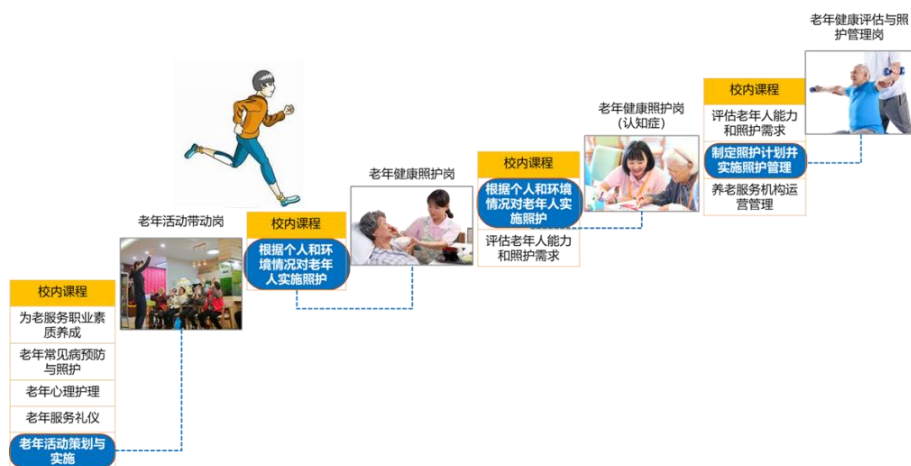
老年健康评估与照护管理岗

校内课程

评估老年人能力和照护需求

制定照护计划并实施照护管理

养老服务机构运营管理

老年健康照护岗（认知症）

校内课程

根据个人和环境情况对老年人实施照护

评估老年人能力和照护需求

老年健康照护岗

校内课程

根据个人和环境情况对老年人实施照护

老年活动带动岗

校内课程

为老服务职业素质养成

老年常见病预防与照护

老年心理护理

老年服务礼仪

老年活动策划与实施